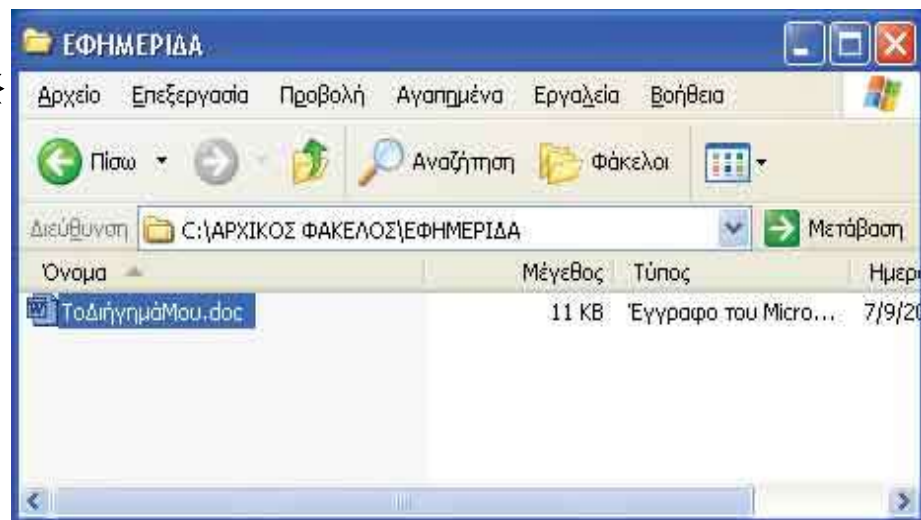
ΕΦΗΜΕΡΙΔΑ

Αρχείο Επεξεργασία Προβολή Αγαπημένα Εργαλεία Βοήθεια

Πίσω Αναζήτηση Φάκελοι

Διεύθυνση C:\ΑΡΧΙΚΟΣ ΦΑΚΕΛΟΣ\ΕΦΗΜΕΡΙΔΑ Μετάβαση

| Όνομα | Μέγεθος | Τύπος | Ημερ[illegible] |
|---|---|---|---|
| ΤοΔιήγημάΜου.doc | 11 KB | Έγγραφο του Micro... | 7/9/2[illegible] |